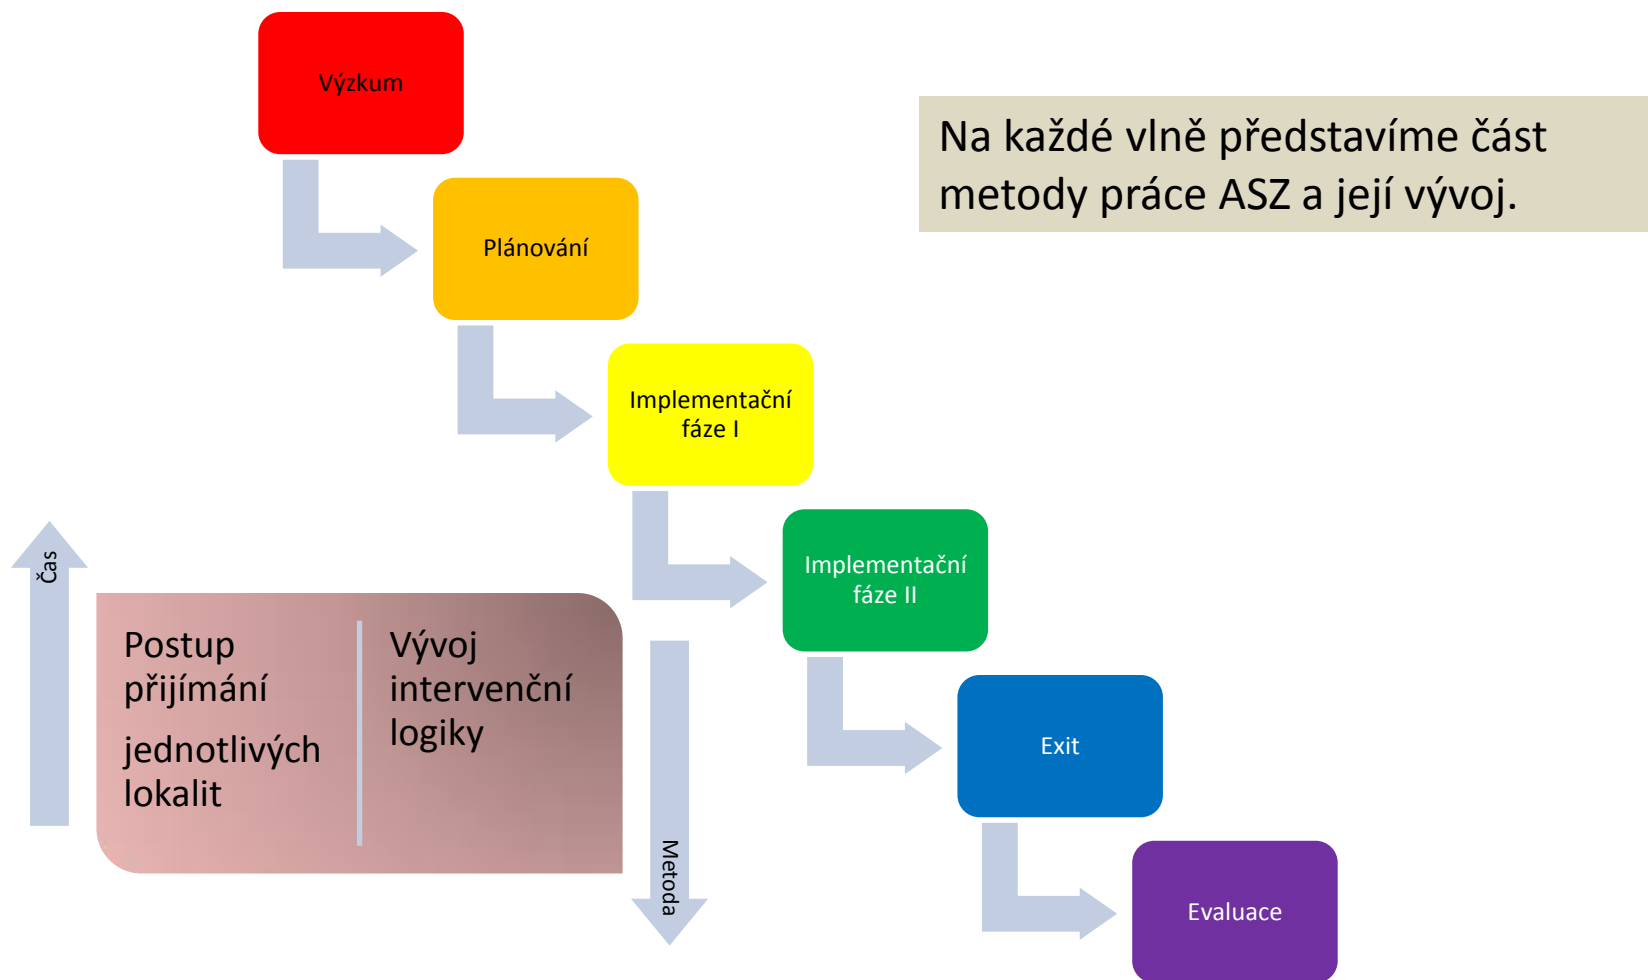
Výzkum

Plánování

Implementační fáze I

Implementační fáze II

Exit

Evaluace

Na každé vlně představíme část metody práce ASZ a její vývoj.

Čas

Postup přijímání

jednotlivých lokalit

Vývoj intervenční logiky

Metoda